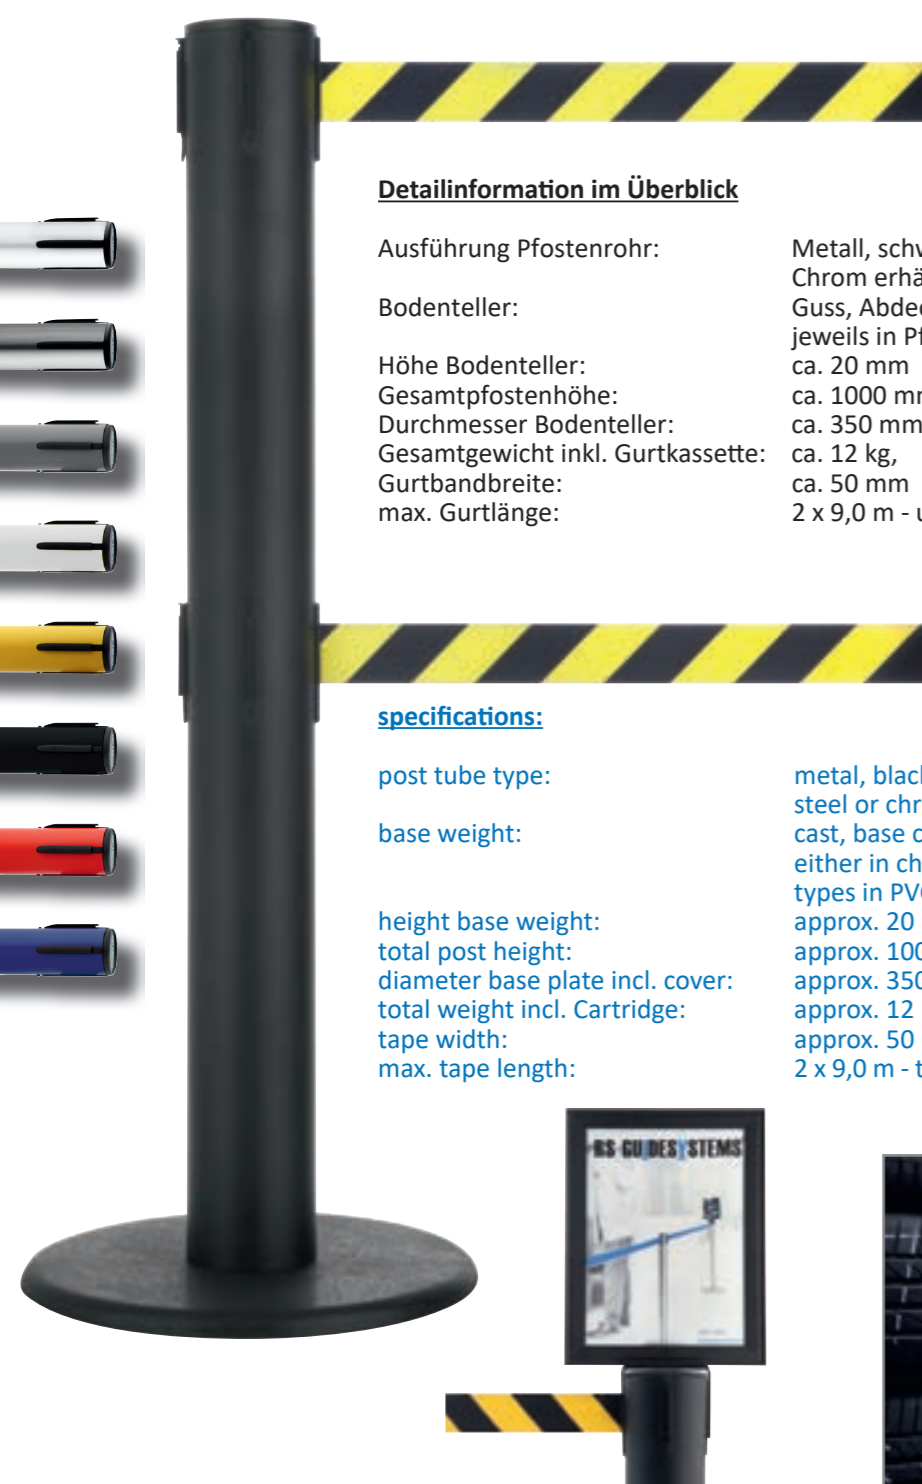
Detailinformation im Überblick

| | |
|---|---|
| Ausführung Pfostenrohr: | Metall, schw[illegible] Chrom erhä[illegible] |
| Bodenteller: | Guss, Abdec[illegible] jeweils in Pf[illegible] |
| Höhe Bodenteller: | ca. 20 mm |
| Gesamtpfostenhöhe: | ca. 1000 m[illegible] |
| Durchmesser Bodenteller: | ca. 350 mm |
| Gesamtgewicht inkl. Gurtkassette: | ca. 12 kg, |
| Gurtbandbreite: | ca. 50 mm |
| max. Gurtlänge: | 2 x 9,0 m - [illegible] |

specifications:

| | |
|---|---|
| post tube type: | metal, blac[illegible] steel or chr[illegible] |
| base weight: | cast, base c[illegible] either in ch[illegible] types in PV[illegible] |
| height base weight: | approx. 20 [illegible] |
| total post height: | approx. 10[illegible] |
| diameter base plate incl. cover: | approx. 35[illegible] |
| total weight incl. Cartridge: | approx. 12 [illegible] |
| tape width: | approx. 50 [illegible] |
| max. tape length: | 2 x 9,0 m - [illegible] |

RS-GUIDESYSTEMS